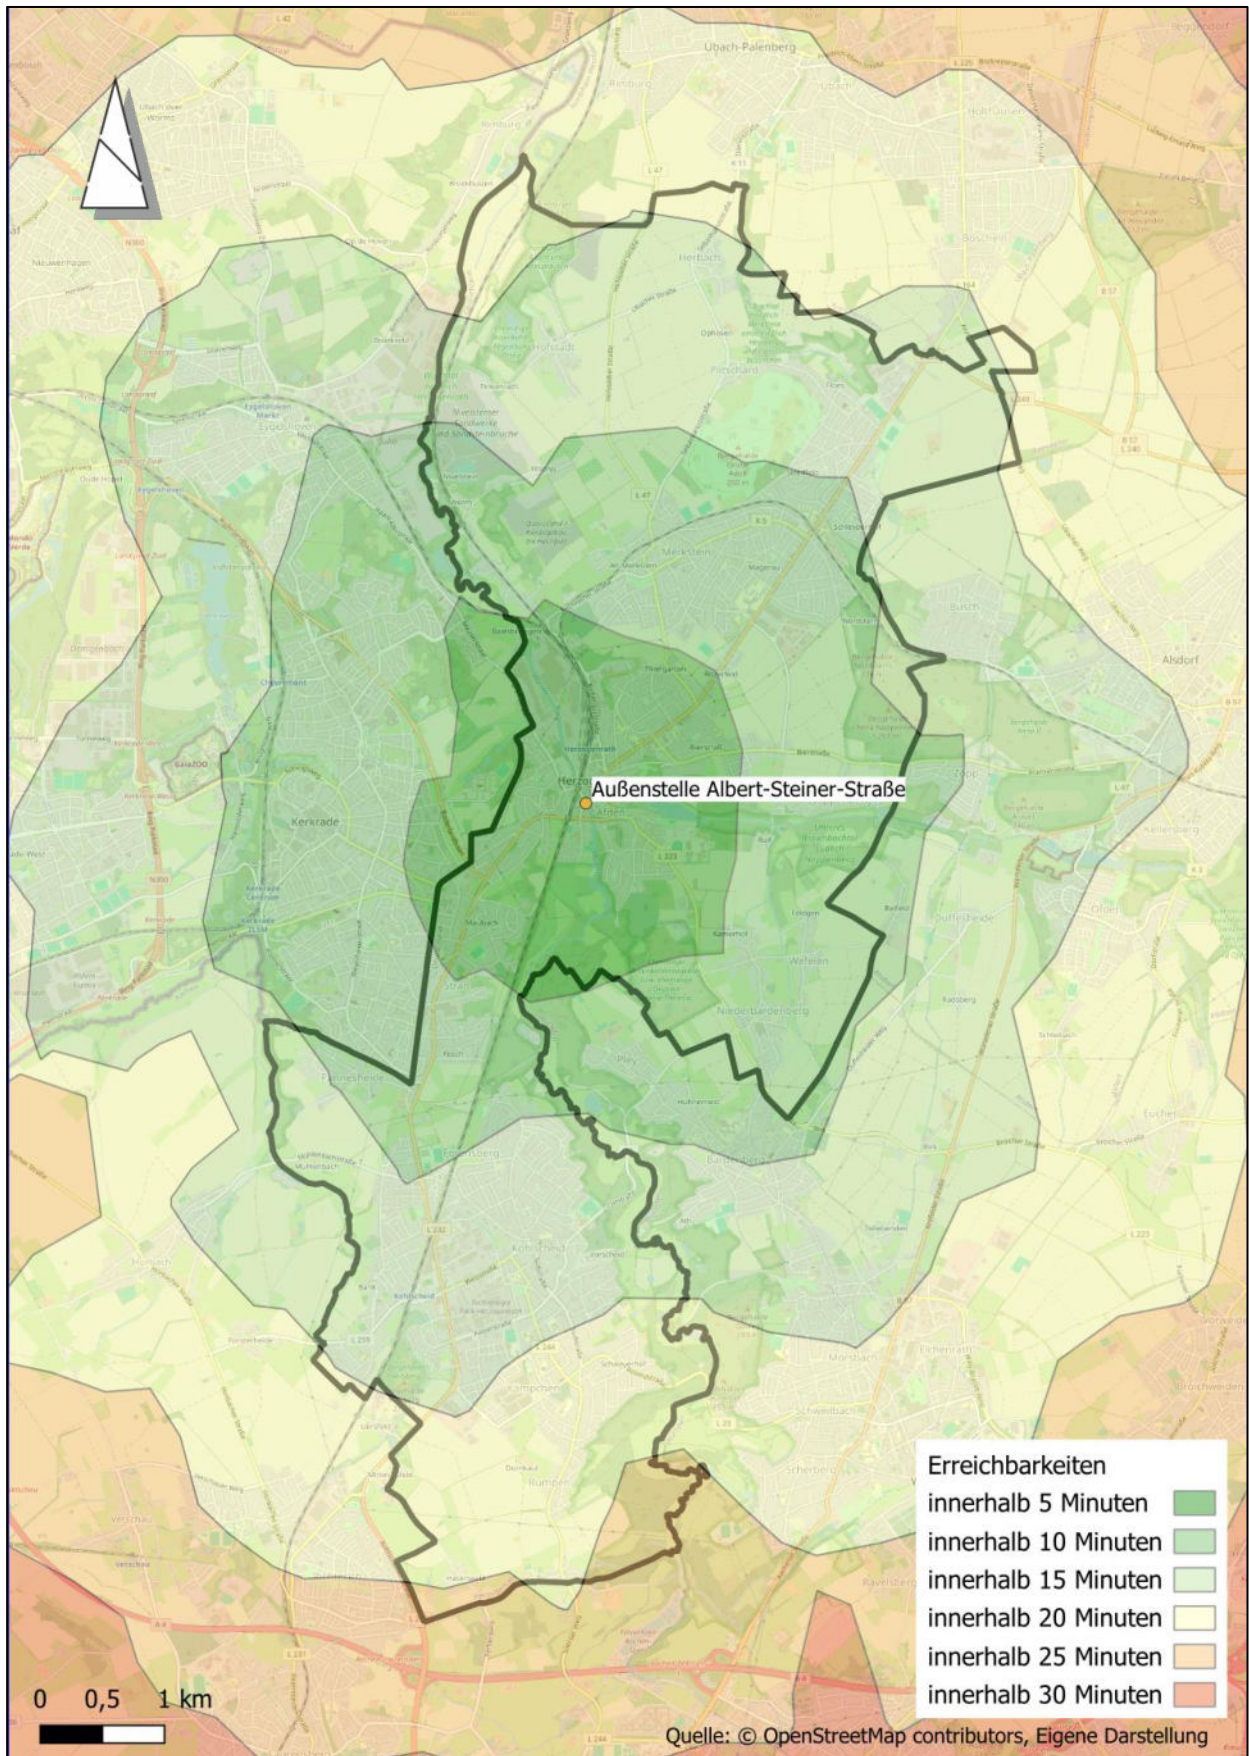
Übach-Palenberg

Herbach

Merkstein

Alsdorf

Kerkrade

Außenstelle Albert-Steiner-Straße

Erreichbarkeiten
innerhalb 5 Minuten
innerhalb 10 Minuten
innerhalb 15 Minuten
innerhalb 20 Minuten
innerhalb 25 Minuten
innerhalb 30 Minuten

0 0,5 1 km

Quelle: © OpenStreetMap contributors, Eigene Darstellung